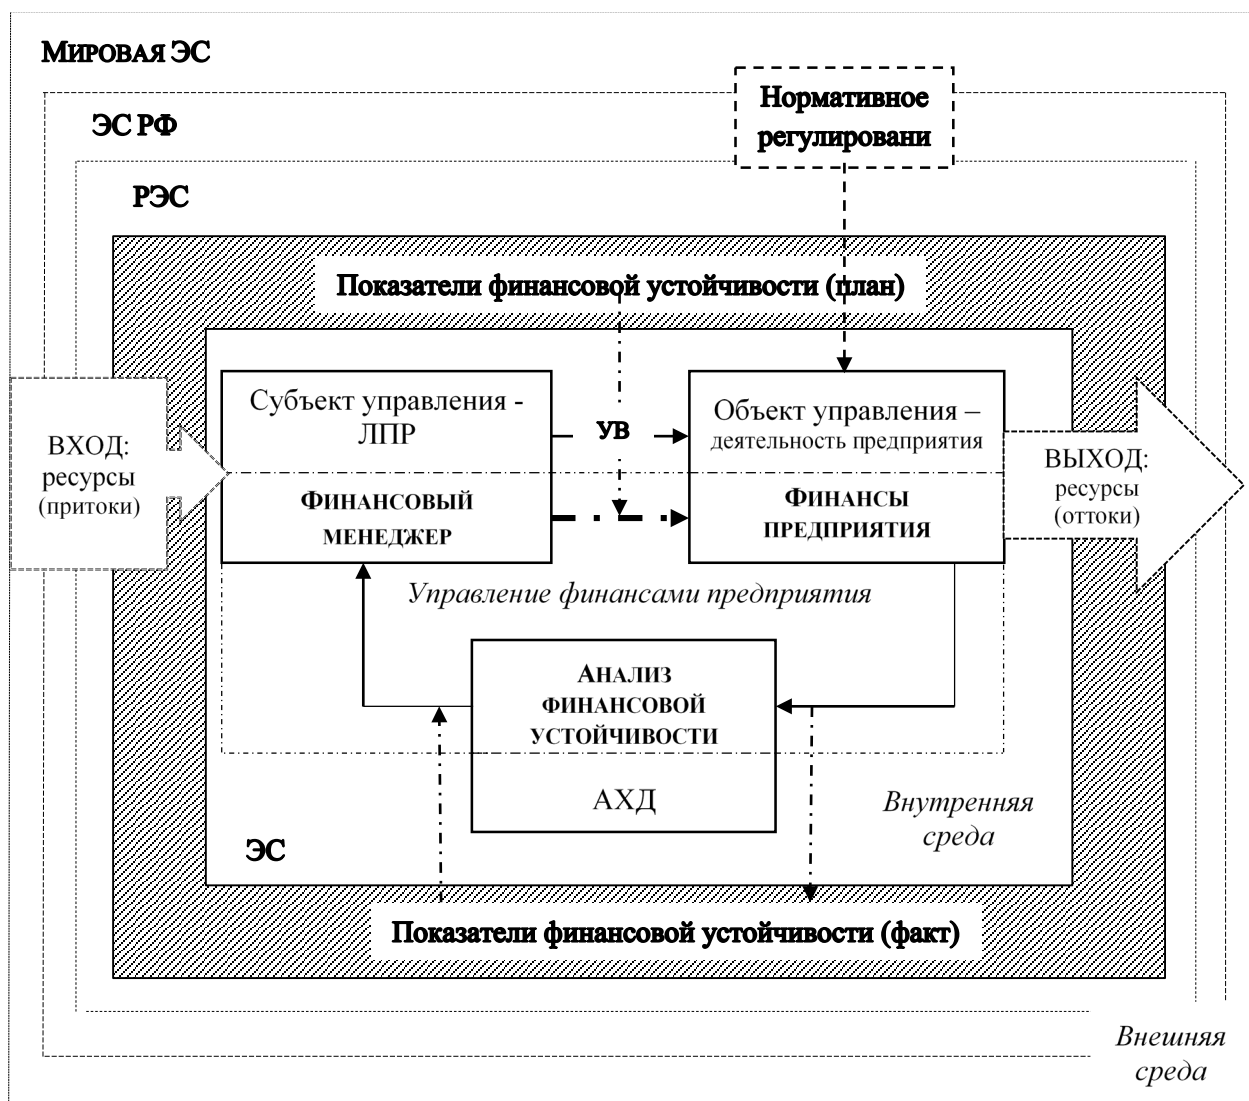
МИРОВАЯ ЭС

ЭС РФ

Нормативное регулировани

РЭС

Показатели финансовой устойчивости (план)

ВХОД: ресурсы (притоки)

Субъект управления - ЛПР

ФИНАНСОВЫЙ МЕНЕДЖЕР

УВ

Объект управления – деятельность предприятия

ФИНАНСЫ ПРЕДПРИЯТИЯ

ВЫХОД: ресурсы (оттоки)

Управление финансами предприятия

АНАЛИЗ ФИНАНСОВОЙ УСТОЙЧИВОСТИ

АХД

Внутренняя среда

ЭС

Показатели финансовой устойчивости (факт)

Внешняя среда